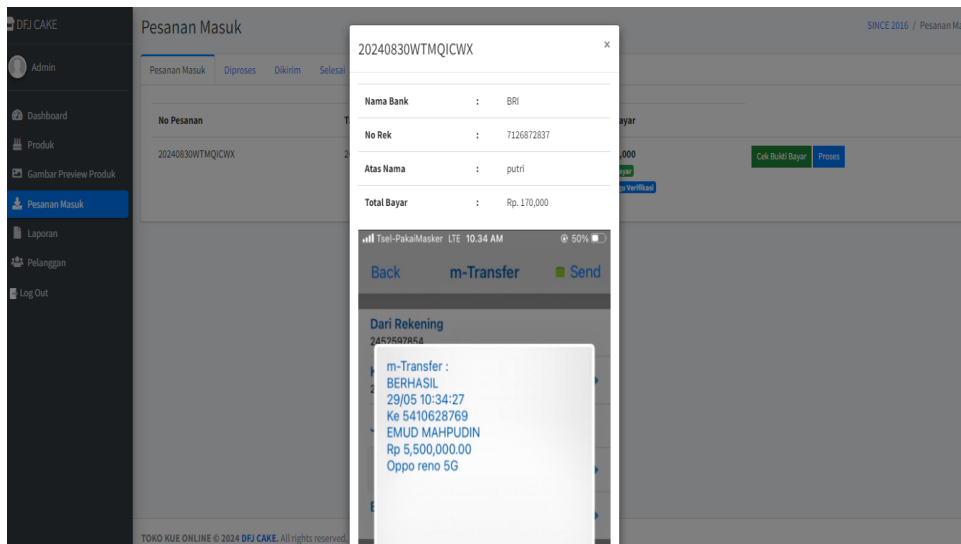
DFJ CAKE

Admin

Dashboard
Produk
Gambar Preview Produk
Pesanan Masuk
Laporan
Pelanggan
Log Out

Pesanan Masuk

SINCE 2016 / Pesanan Ma

Pesanan Masuk Diproses Dikirim Selesai

No Pesanan
20240830WTMQICWX

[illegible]ayar
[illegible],000
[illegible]ayar
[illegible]u Verifikasi

Cek Bukti Bayar Proses

TOKO KUE ONLINE © 2024 DFJ CAKE. All rights reserved.

20240830WTMQICWX ×

| Nama Bank | : | BRI |
|---|---|---|
| No Rek | : | 7126872837 |
| Atas Nama | : | putri |
| Total Bayar | : | Rp. 170,000 |

Tsel-PakaiMasker LTE 10.34 AM 50%
Back m-Transfer Send
Dari Rekening
2452597854

m-Transfer :
BERHASIL
29/05 10:34:27
Ke 5410628769
EMUD MAHPUDIN
Rp 5,500,000.00
Oppo reno 5G